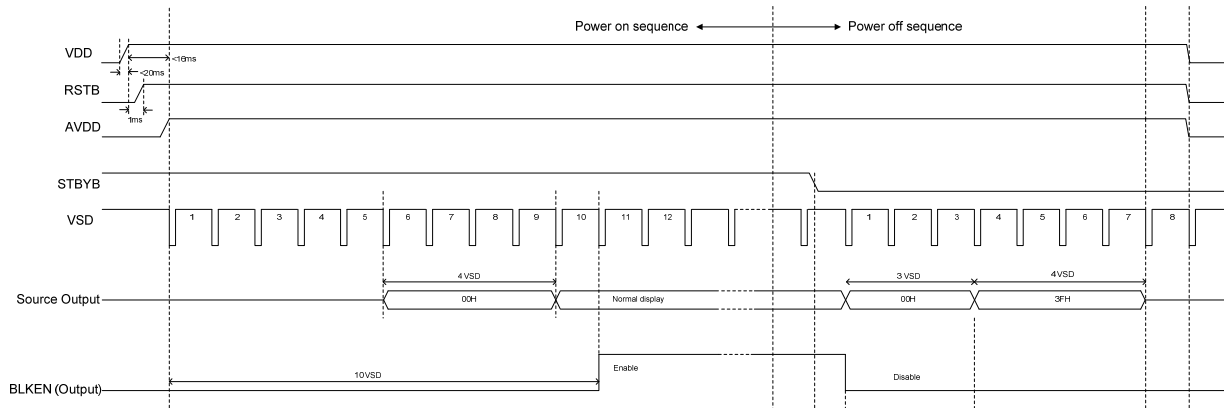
Power on sequence
Power off sequence

VDD
<16ms
<20ms
RSTB
1ms
AVDD

STBYB

VSD
1
2
3
4
5
6
7
8
9
10
11
12
1
2
3
4
5
6
7
8

4 VSD
3 VSD
4VSD
Source Output
00H
Normal display
00H
3FH

Enable
Disable
10VSD
BLKEN (Output)